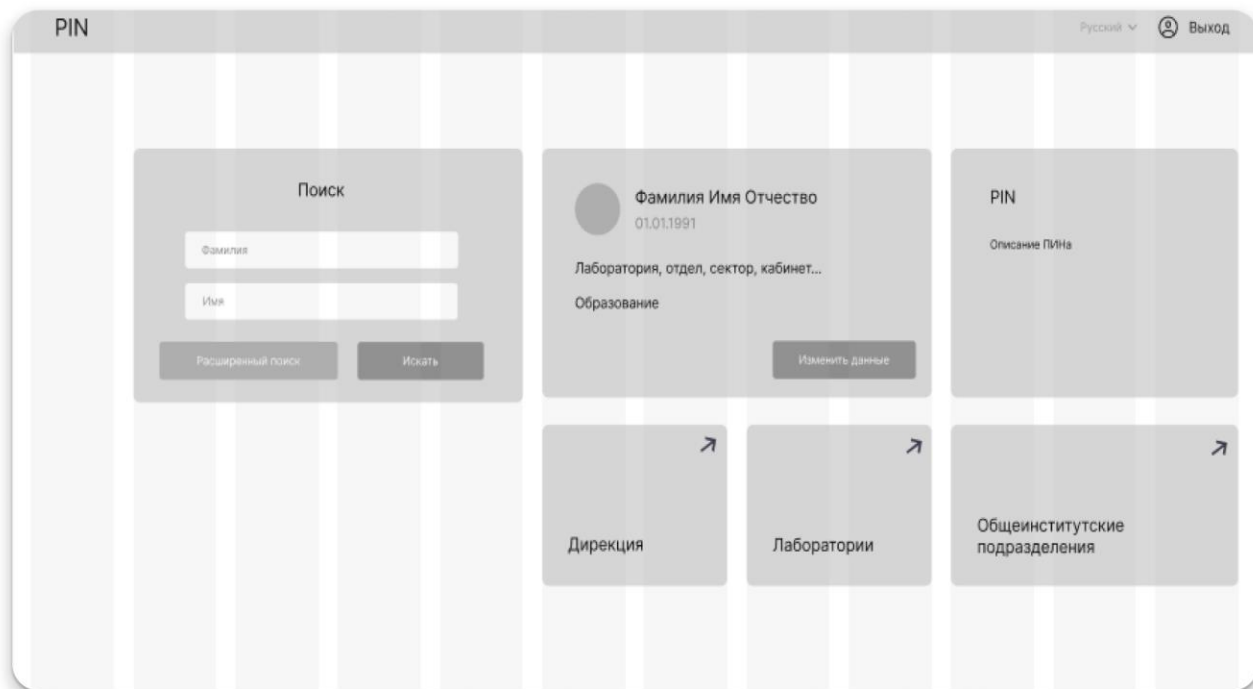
PIN

Русский ∨ Выход

Поиск

Фамилия

Имя

Расширенный поиск

Искать

Фамилия Имя Отчество

01.01.1991

Лаборатория, отдел, сектор, кабинет...

Образование

Изменить данные

PIN

Описание ПИНа

↗

Дирекция

↗

Лаборатории

↗

Общеинститутские подразделения